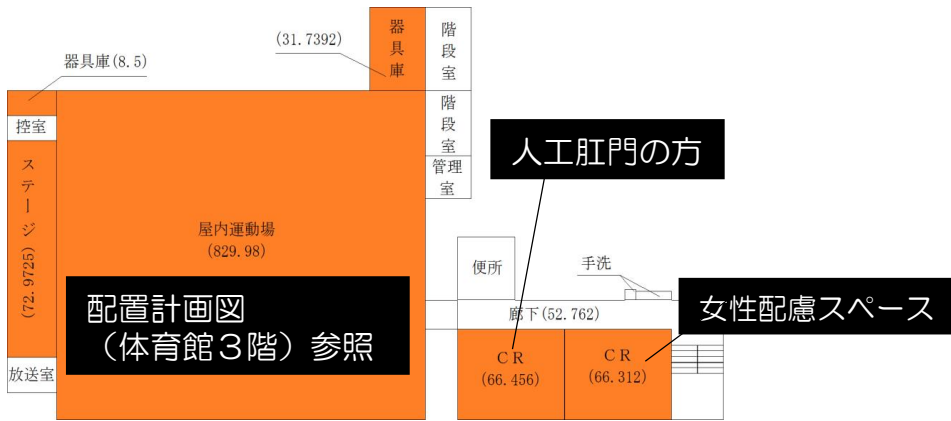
(31.7392)

器具庫

階段室

器具庫(8.5)

階段室

控室

管理室

人工肛門の方

ステージ (72.9725)

屋内運動場 (829.98)

便所

手洗

配置計画図 (体育館3階) 参照

廊下(52.762)

女性配慮スペース

CR (66.456)

CR (66.312)

放送室